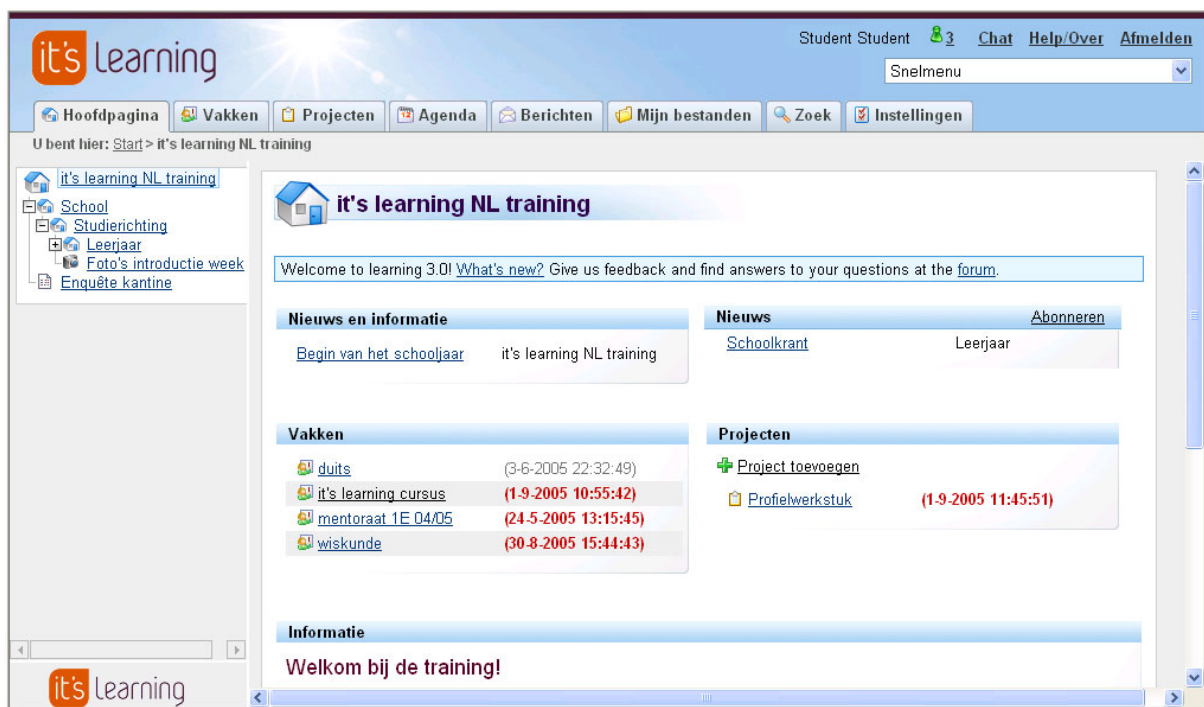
it's learning

Student Student 3 Chat Help/Over Afmelden

Snelmenu

Hoofdpagina | Vakken | Projecten | Agenda | Berichten | Mijn bestanden | Zoek | Instellingen

U bent hier: Start > it's learning NL training

it's learning NL training
School
Studierichting
Leerjaar
Foto's introductie week
Enquête kantine

it's learning NL training

Welcome to learning 3.0! What's new? Give us feedback and find answers to your questions at the forum.

Nieuws en informatie

Begin van het schooljaar it's learning NL training

Nieuws Abonneren

Schoolkrant Leerjaar

Vakken

| | |
|---|---|
| duits | (3-6-2005 22:32:49) |
| it's learning cursus | (1-9-2005 10:55:42) |
| mentoraat 1E 04/05 | (24-5-2005 13:15:45) |
| wiskunde | (30-8-2005 15:44:43) |

Projecten

Project toevoegen

Profielwerkstuk (1-9-2005 11:45:51)

Informatie

Welkom bij de training!

it's learning